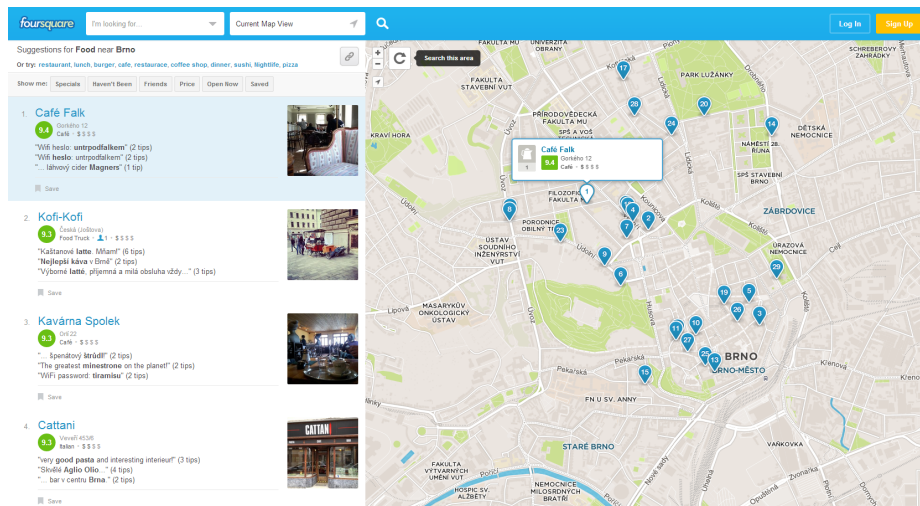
foursquare
I'm looking for...
Current Map View
Log In
Sign Up

Suggestions for Food near Brno
Or try: restaurant, lunch, burger, cafe, restaurace, coffee shop, dinner, sushi, nightlife, pizza
Show me: Specials Haven't Been Friends Price Open Now Saved

1. Café Falk
9.4
Gorkého 12
Café · $ $ $ $
"Wifi heslo: untrpodfalkem" (2 tips)
"Wifi heslo: untrpodfalkem" (2 tips)
"... láhvový cider Magners" (1 tip)
Save

2. Kofi-Kofi
9.3
Česká (Joštova)
Food Truck · 1 · $ $ $ $
"Kaštanové latte. Mňam!" (6 tips)
"Nejlepší káva v Brně" (2 tips)
"Výborné latté, příjemná a milá obsluha vždy..." (3 tips)
Save

3. Kavárna Spolek
9.3
Orlí 22
Café · $ $ $ $
"... špenátový štrúdl!" (2 tips)
"The greatest minestrone on the planet!" (2 tips)
"WiFi password: tiramisu" (2 tips)
Save

4. Cattani
9.3
Veveří 453/6
Italian · $ $ $ $
"very good pasta and interesting interieur!" (3 tips)
"Skvělé Aglio Olio..." (4 tips)
"... bar v centru Brna." (2 tips)
Save

CATTANI

Search this area
Café Falk
9.4
Gorkého 12
Café · $ $ $ $
FAKULTA MU
FAKULTA STAVEBNÍ VUT
PŘÍRODOVĚDECKÁ FAKULTA MU
SPŠ A VOŠ
FILOZOFICKÁ FAKULTA MU
PORODNICE OBILNÝ TRH
ÚSTAV SOUDNÍHO INŽENÝRSTVÍ VUT
MASARYKOVO ONKOLOGICKÉ ÚSTAV
KRÁVÍ HORA
OBRANY
PARK LUŽÁNKY
SCHREBEROVY ZAHRÁDKY
DĚTSKÁ NEMOCNICE
NÁMĚSTÍ 28. ŘÍJNA
SPŠ STAVEBNÍ BRNO
ZÁBRDOVICE
ÚRAZOVÁ NEMOCNICE
BRNO
BRNO-MĚSTO
FN U SV. ANNY
STARÉ BRNO
FAKULTA VÝTVARNÝCH UMĚNÍ VUT
HOSPIC SV. ALŽBĚTY
NEMOCNICE MILOSRDNÝCH BRATŘÍ
VAŇKOVKA
Údolní
Úvoz
Lipová
Pekařská
Kounicova
Lidická
Koliště
Křenová
Husova
Opuštěná
Zvonařka
Poříčí
1 2 3 4 5 6 7 8 9 10 11 12 13 14 15 17 19 20 22 23 24 25 26 27 28 29